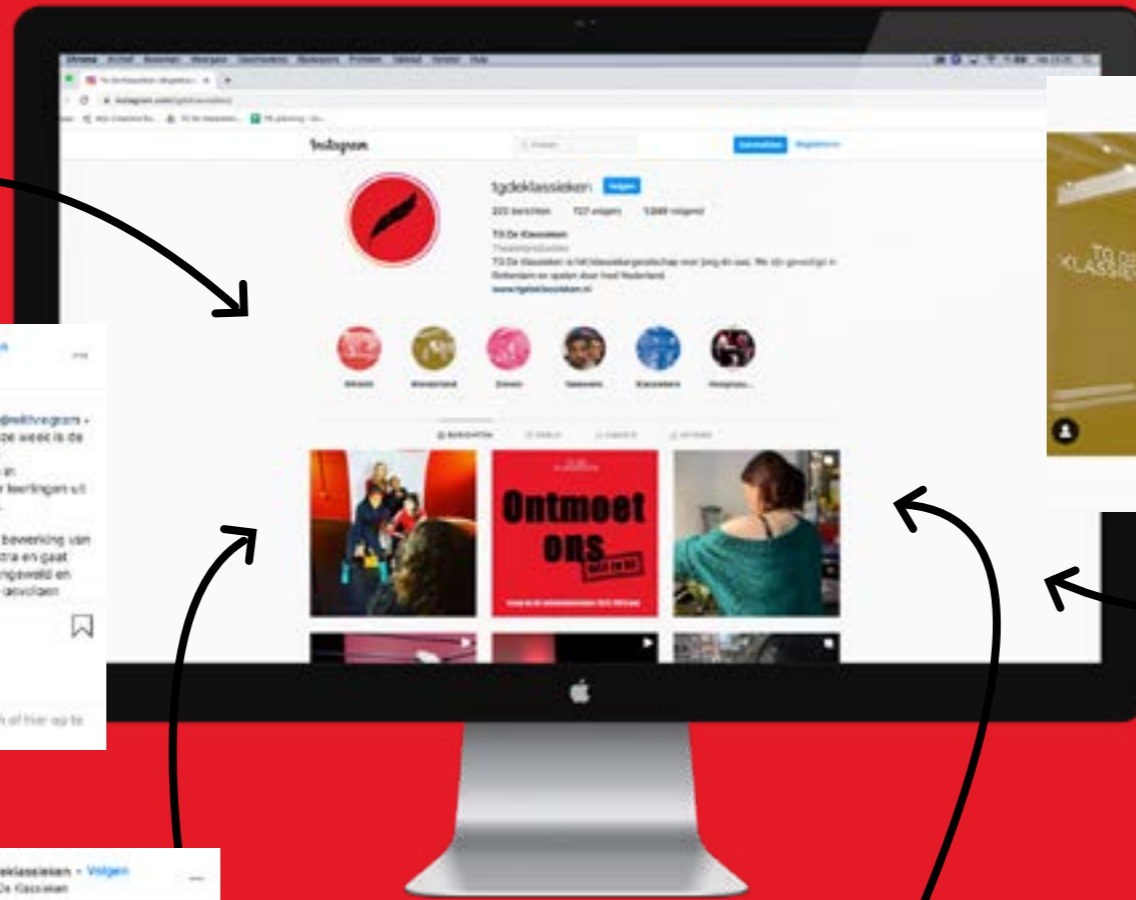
Instagram

tgdeklassieken Volgen

TG De Klassieken

TG De Klassieken is het bloeiendste gezelschap voor jong en oud. We zijn gevestigd in Rotterdam en spelen door heel Nederland.

www.tgdeklassieken.nl

Ontmoet ons

@withregram •
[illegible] week is de
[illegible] leerlingen uit
bevenking van
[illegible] tra en gaat
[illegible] ngswald en
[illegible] gevolgen
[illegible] of hier op te

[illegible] eklassieken • Volgen
De Klassieken

TG DE KLASSIEK